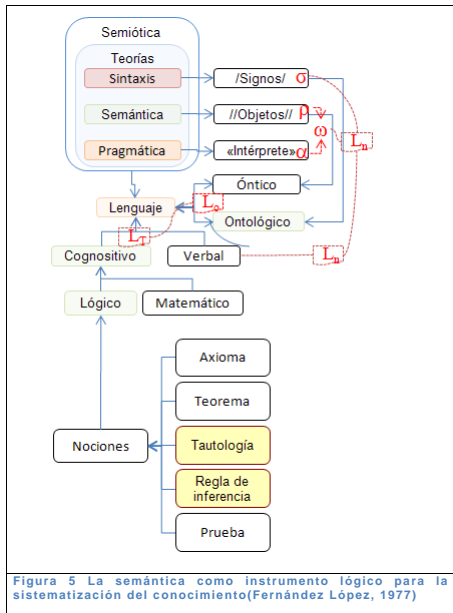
Semiótica

Teorías

Sintaxis

Semántica

Pragmática

/Signos/ $\sigma$

//Objetos// $\rho$

«Intérprete» $\alpha$

$\omega$

$L_n$

Óntico

Lenguaje

$L_o$

Ontológico

$L_T$

Cognositivo

Verbal

$L_n$

Lógico

Matemático

Axioma

Teorema

Nociones

Tautología

Regla de inferencia

Prueba

Figura 5 La semántica como instrumento lógico para la sistematización del conocimiento(Fernández López, 1977)